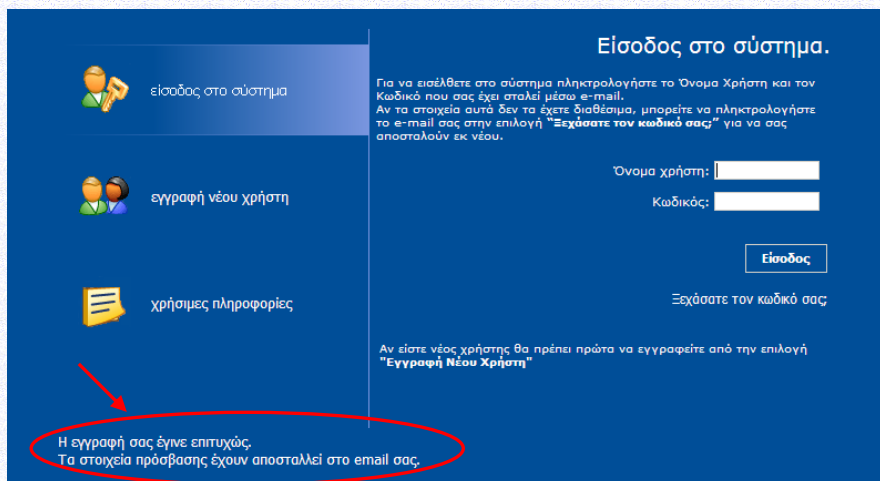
είσοδος στο σύστημα

εγγραφή νέου χρήστη

χρήσιμες πληροφορίες

Η εγγραφή σας έγινε επιτυχώς.
Τα στοιχεία πρόσβασης έχουν αποσταλεί στο email σας.

Είσοδος στο σύστημα.

Για να εισέλθετε στο σύστημα πληκτρολογήστε το Όνομα Χρήστη και τον Κωδικό που σας έχει σταλεί μέσω e-mail.
Αν τα στοιχεία αυτά δεν τα έχετε διαθέσιμα, μπορείτε να πληκτρολογήστε το e-mail σας στην επιλογή **"Ξεχάσατε τον κωδικό σας;"** για να σας αποσταλούν εκ νέου.

Όνομα χρήστη:

Κωδικός:

Είσοδος

Ξεχάσατε τον κωδικό σας;

Αν είστε νέος χρήστης θα πρέπει πρώτα να εγγραφείτε από την επιλογή **"Εγγραφή Νέου Χρήστη"**